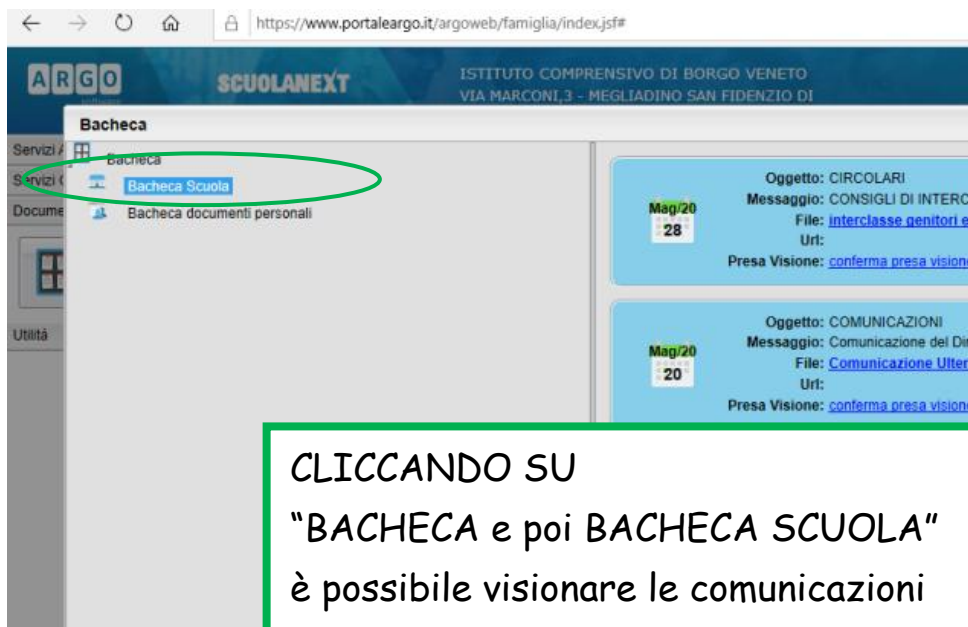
https://www.portaleargo.it/argoweb/famiglia/index.jsf#

ARGO software SCUOLANEXT

ISTITUTO COMPRENSIVO DI BORGO VENETO
VIA MARCONI,3 - MEGLIADINO SAN FIDENZIO DI

Bacheca

Servizi A
Servizi C
Docume
Utilità

Bacheca
Bacheca Scuola
Bacheca documenti personali

Mag/20
28
Oggetto: CIRCOLARI
Messaggio: CONSIGLI DI INTERC
File: interclasse genitori e
Url:
Presa Visione: conferma presa vision

Mag/20
20
Oggetto: COMUNICAZIONI
Messaggio: Comunicazione del Di
File: Comunicazione Ulter
Url:
Presa Visione: conferma presa vision

CLICCANDO SU
“BACHECA e poi BACHECA SCUOLA”
è possibile visionare le comunicazioni